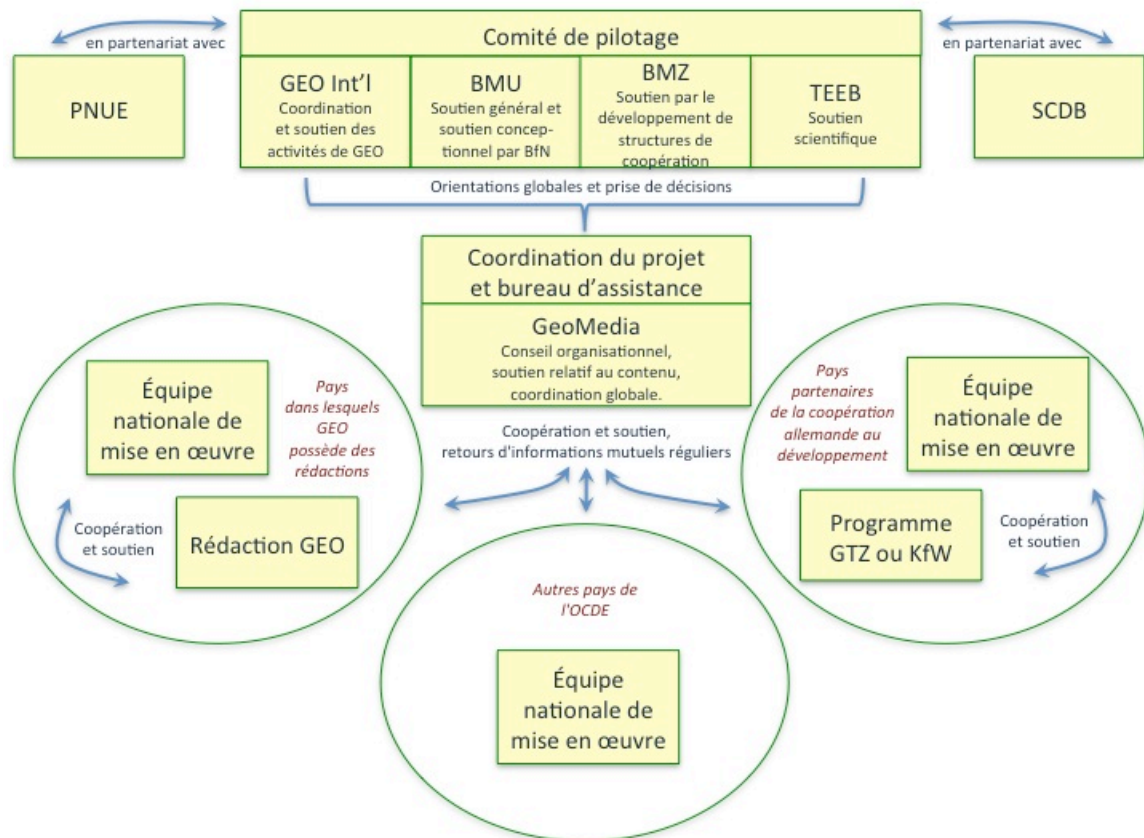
en partenariat avec

PNUE

Comité de pilotage

GEO Int'l
Coordination et soutien des activités de GEO

BMU
Soutien général et soutien conceptionnel par BfN

BMZ
Soutien par le développement de structures de coopération

TEEB
Soutien scientifique

en partenariat avec

SCDB

Orientations globales et prise de décisions

Coordination du projet et bureau d'assistance

GeoMedia
Conseil organisationnel, soutien relatif au contenu, coordination globale.

Équipe nationale de mise en œuvre

Pays dans lesquels GEO possède des rédactions

Coopération et soutien

Rédaction GEO

Coopération et soutien, retours d'informations mutuels réguliers

Pays partenaires de la coopération allemande au développement

Équipe nationale de mise en œuvre

Programme GTZ ou KfW

Coopération et soutien

Autres pays de l'OCDE

Équipe nationale de mise en œuvre